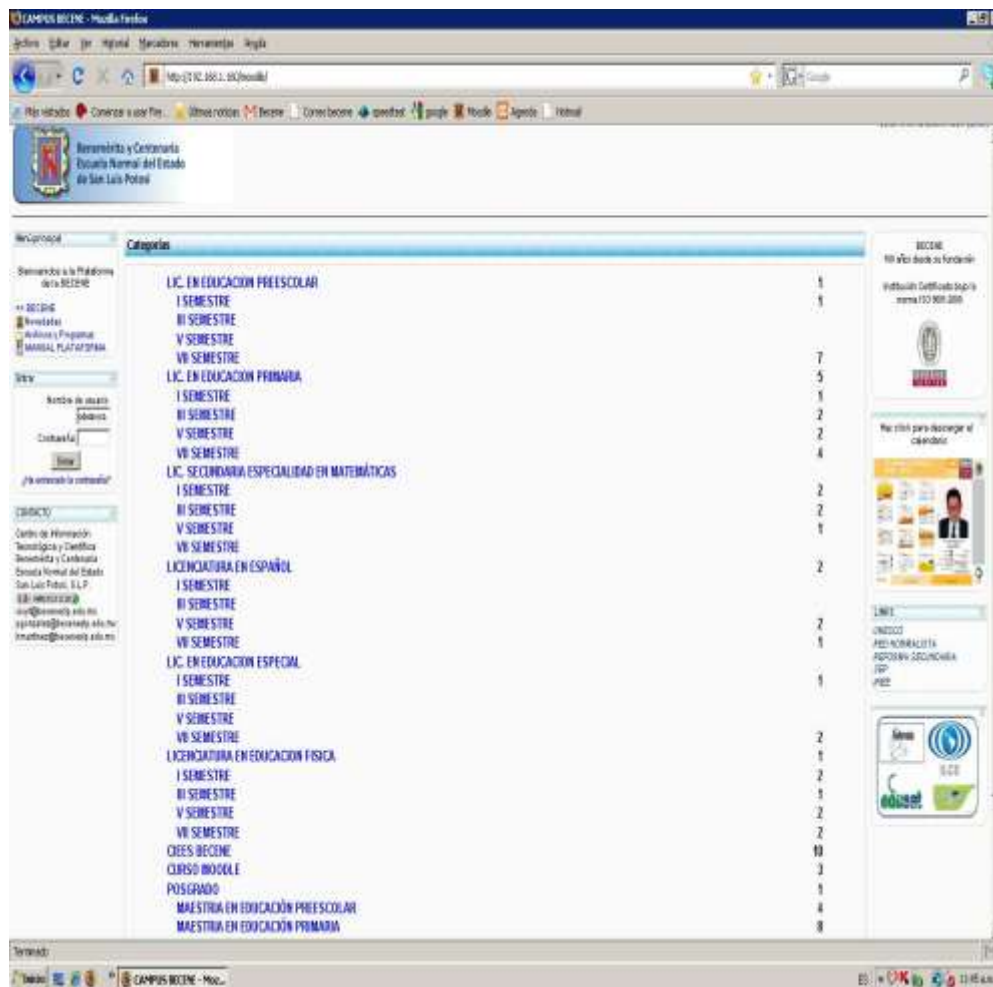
CAMPUS BECENE - Mozilla Firefox

Archivo Editar Ver Historial Marcadores Herramientas Ayuda

http://192.168.1.10/moodle/

Google

Más visitados Comenzar a usar Fire... Últimas noticias Becene Correo becene speedtest google Moodle Agenda Hotmail

Benemérita y Centenaria Escuela Normal del Estado de San Luis Potosí

Menú principal

Bienvenidos a la Plataforma de la BECENE

<< BECENE
Novedades
Archivos y Programas
MANUAL PLATAFORMA

Entrar

Nombre de usuario becene
Contraseña
Entrar
¿Ha extraviado la contraseña?

CONTACTO

Centro de Información Tecnológica y Científica Benemérita y Centenaria Escuela Normal del Estado San Luis Potosí, S.L.P.
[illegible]
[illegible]@beceneslp.edu.mx
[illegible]@beceneslp.edu.mx
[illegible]@beceneslp.edu.mx

Categorías

| | |
|---|---|
| LIC. EN EDUCACION PREESCOLAR | 1 |
| I SEMESTRE | 1 |
| III SEMESTRE | |
| V SEMESTRE | |
| VII SEMESTRE | 7 |
| LIC. EN EDUCACION PRIMARIA | 5 |
| I SEMESTRE | 1 |
| III SEMESTRE | 2 |
| V SEMESTRE | 2 |
| VII SEMESTRE | 4 |
| LIC. SECUNDARIA ESPECIALIDAD EN MATEMÁTICAS | |
| I SEMESTRE | 2 |
| III SEMESTRE | 2 |
| V SEMESTRE | 1 |
| VII SEMESTRE | |
| LICENCIATURA EN ESPAÑOL | 2 |
| I SEMESTRE | |
| III SEMESTRE | |
| V SEMESTRE | 2 |
| VII SEMESTRE | 1 |
| LIC. EN EDUCACION ESPECIAL | |
| I SEMESTRE | 1 |
| III SEMESTRE | |
| V SEMESTRE | |
| VII SEMESTRE | 2 |
| LICENCIATURA EN EDUCACION FISICA | 1 |
| I SEMESTRE | 2 |
| III SEMESTRE | 1 |
| V SEMESTRE | 2 |
| VII SEMESTRE | 2 |
| CIEES BECENE | 10 |
| CURSO MOODLE | 3 |
| POSGRADO | 1 |
| MAESTRIA EN EDUCACIÓN PREESCOLAR | 4 |
| MAESTRIA EN EDUCACIÓN PRIMARIA | 8 |

BECENE
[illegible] años desde su fundación

Institución Certificada bajo la norma ISO 9001:2008

Haz click para descargar el calendario

LINKS
UNESCO
RED NORMALISTA
REFORMA SECUNDARIA
SEP
PIEE

ILCE
edusat

Terminado

Inicio CAMPUS BECENE - Moz...